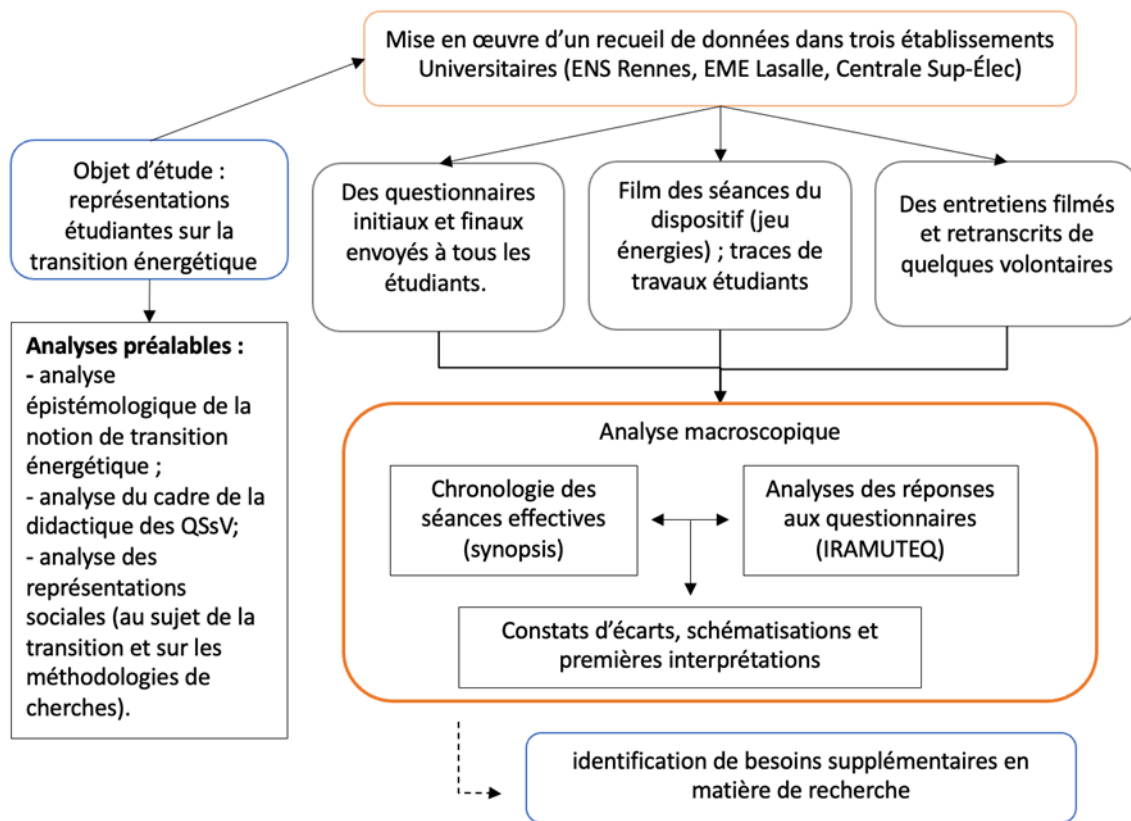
Mise en œuvre d'un recueil de données dans trois établissements Universitaires (ENS Rennes, EME Lasalle, Centrale Sup-Élec)

Objet d'étude : représentations étudiantes sur la transition énergétique

Des questionnaires initiaux et finaux envoyés à tous les étudiants.

Film des séances du dispositif (jeu énergies) ; traces de travaux étudiants

Des entretiens filmés et retranscrits de quelques volontaires

**Analyses préalables :**
- analyse épistémologique de la notion de transition énergétique ;
- analyse du cadre de la didactique des QSsV;
- analyse des représentations sociales (au sujet de la transition et sur les méthodologies de cherches).

Analyse macroscopique

Chronologie des séances effectives (synopsis)

Analyses des réponses aux questionnaires (IRAMUTEQ)

Constats d'écarts, schématisations et premières interprétations

identification de besoins supplémentaires en matière de recherche